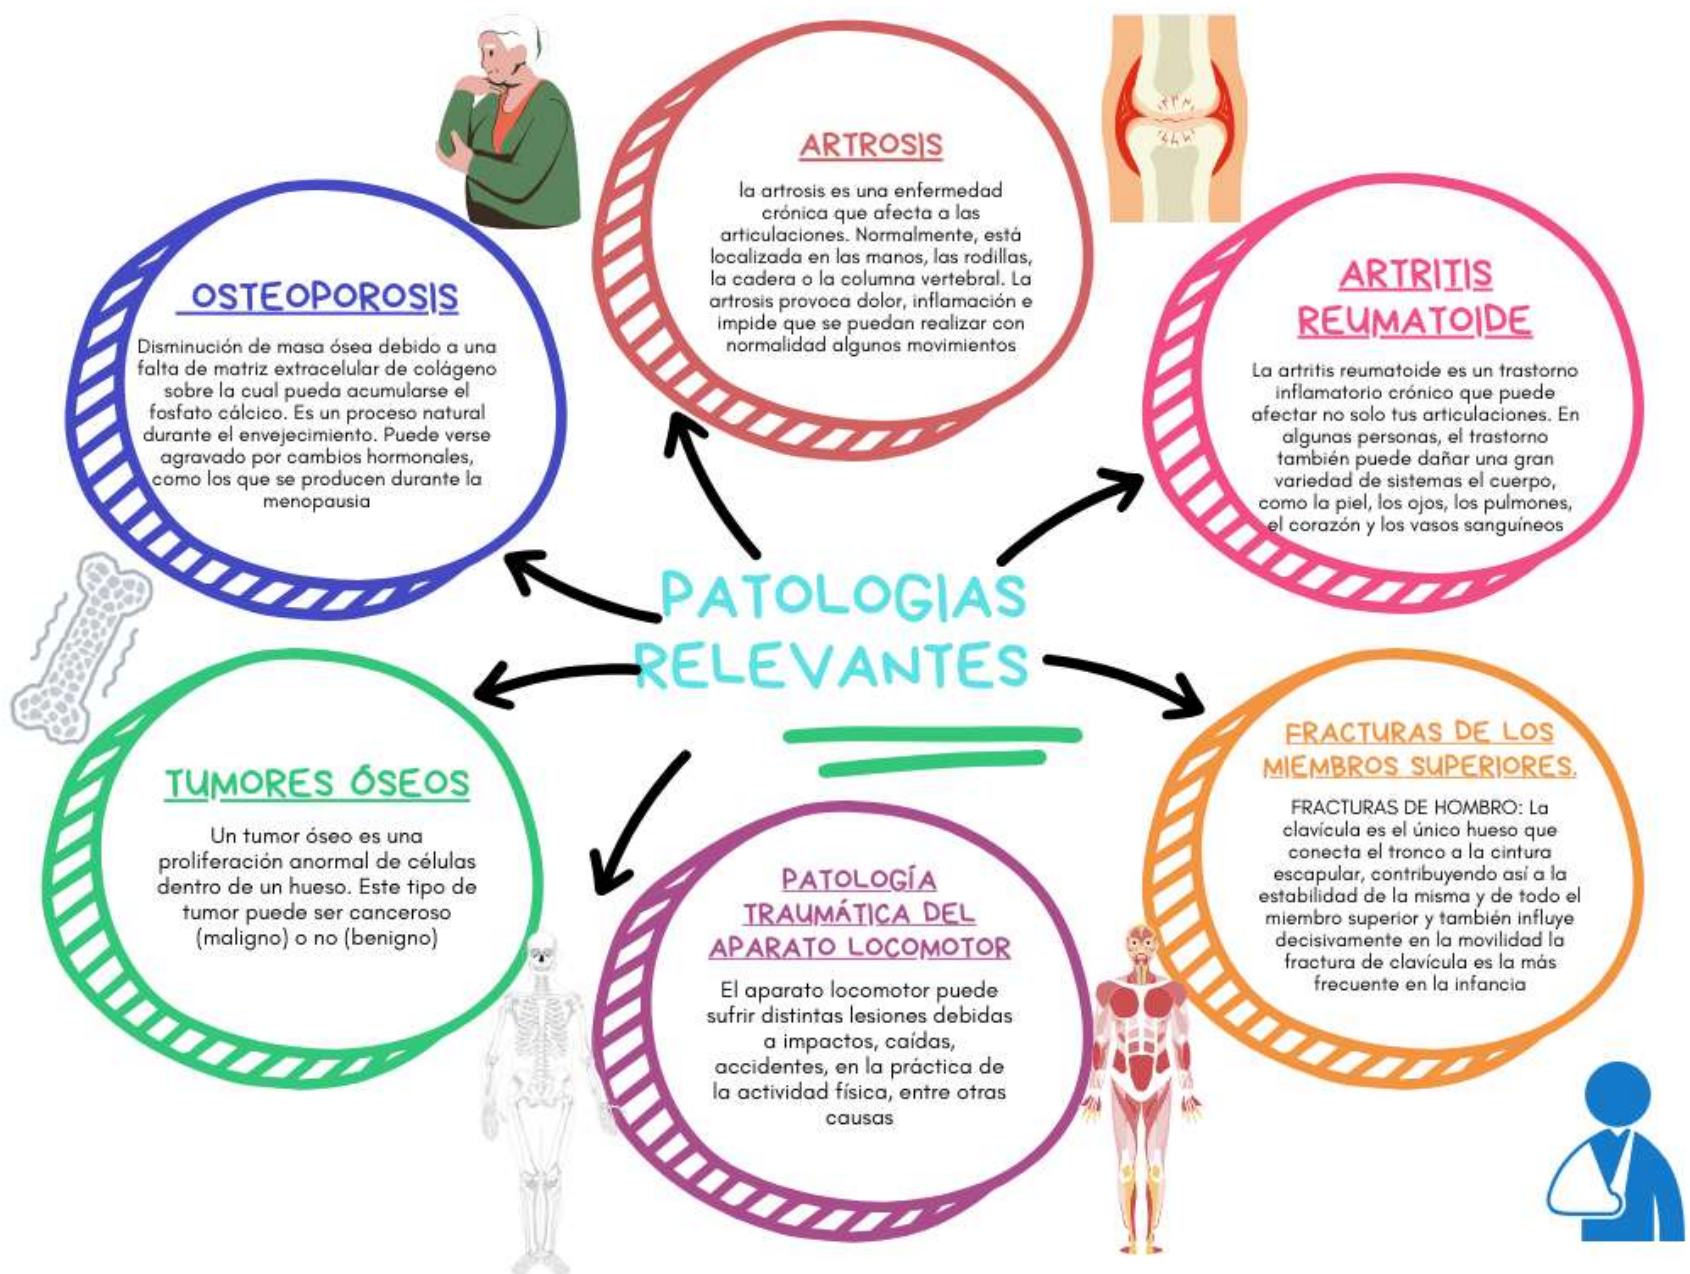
PATOLOGIAS RELEVANTES

ARTROSIS

la artrosis es una enfermedad crónica que afecta a las articulaciones. Normalmente, está localizada en las manos, las rodillas, la cadera o la columna vertebral. La artrosis provoca dolor, inflamación e impide que se puedan realizar con normalidad algunos movimientos

OSTEOPOROSIS

Disminución de masa ósea debido a una falta de matriz extracelular de colágeno sobre la cual pueda acumularse el fosfato cálcico. Es un proceso natural durante el envejecimiento. Puede verse agravado por cambios hormonales, como los que se producen durante la menopausia

ARTRITIS REUMATOIDE

La artritis reumatoide es un trastorno inflamatorio crónico que puede afectar no solo tus articulaciones. En algunas personas, el trastorno también puede dañar una gran variedad de sistemas el cuerpo, como la piel, los ojos, los pulmones, el corazón y los vasos sanguíneos

TUMORES ÓSEOS

Un tumor óseo es una proliferación anormal de células dentro de un hueso. Este tipo de tumor puede ser canceroso (maligno) o no (benigno)

PATOLOGÍA TRAUMÁTICA DEL APARATO LOCOMOTOR

El aparato locomotor puede sufrir distintas lesiones debidas a impactos, caídas, accidentes, en la práctica de la actividad física, entre otras causas

FRACTURAS DE LOS MIEMBROS SUPERIORES.

FRACTURAS DE HOMBRO: La clavícula es el único hueso que conecta el tronco a la cintura escapular, contribuyendo así a la estabilidad de la misma y de todo el miembro superior y también influye decisivamente en la movilidad la fractura de clavícula es la más frecuente en la infancia